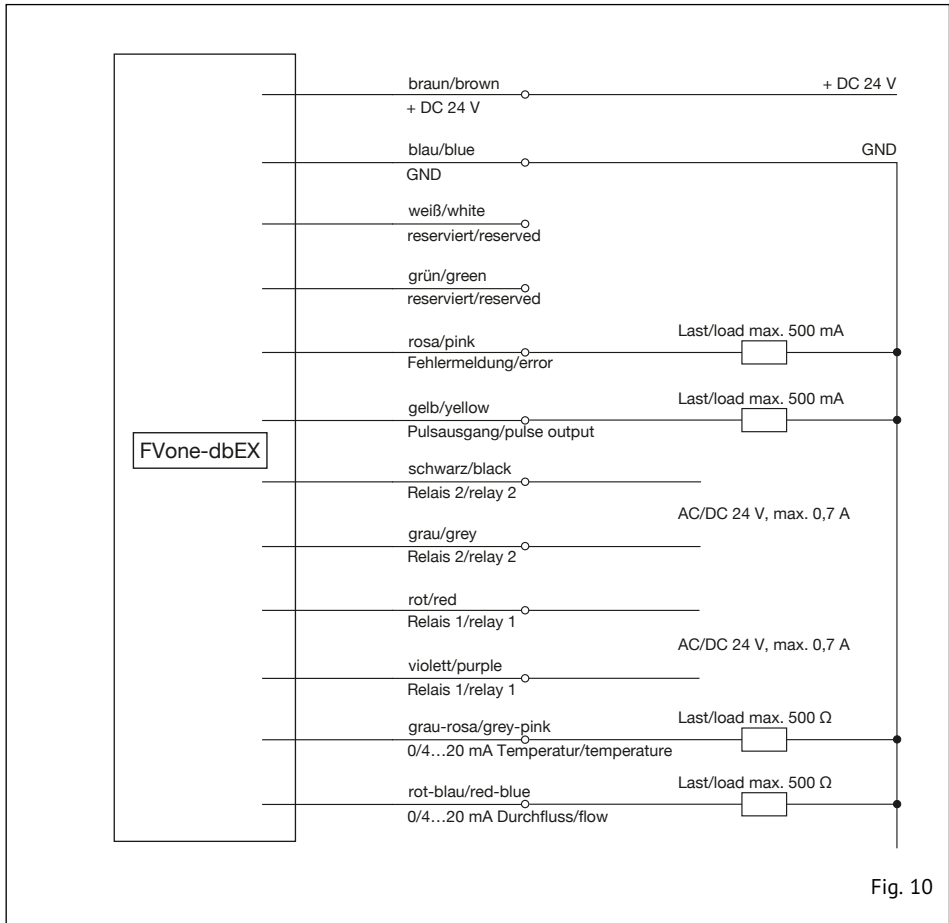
FVone-dbEX

braun/brown
+ DC 24 V
+ DC 24 V

blau/blue
GND
GND

weiß/white
reserviert/reserved

grün/green
reserviert/reserved

rosa/pink
Fehlermeldung/error
Last/load max. 500 mA

gelb/yellow
Pulsausgang/pulse output
Last/load max. 500 mA

schwarz/black
Relais 2/relay 2
AC/DC 24 V, max. 0,7 A
grau/grey
Relais 2/relay 2

rot/red
Relais 1/relay 1
AC/DC 24 V, max. 0,7 A
violett/purple
Relais 1/relay 1

grau-rosa/grey-pink
0/4…20 mA Temperatur/temperature
Last/load max. 500 Ω

rot-blau/red-blue
0/4…20 mA Durchfluss/flow
Last/load max. 500 Ω

Fig. 10